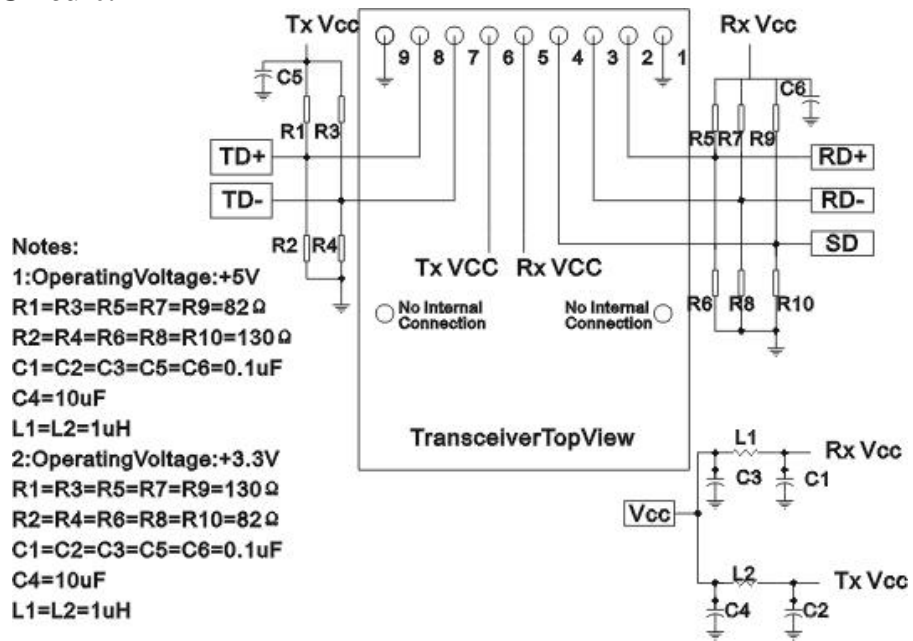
Tx Vcc

9 8 7 6 5 4 3 2 1

Rx Vcc

C5

C6

R1 R3

R5 R7 R9

TD+

RD+

TD-

RD-

SD

Notes:
1:OperatingVoltage:+5V
R1=R3=R5=R7=R9=82Ω
R2=R4=R6=R8=R10=130Ω
C1=C2=C3=C5=C6=0.1uF
C4=10uF
L1=L2=1uH
2:OperatingVoltage:+3.3V
R1=R3=R5=R7=R9=130Ω
R2=R4=R6=R8=R10=82Ω
C1=C2=C3=C5=C6=0.1uF
C4=10uF
L1=L2=1uH

R2 R4

Tx VCC Rx VCC

No Internal Connection

No Internal Connection

R6 R8 R10

TransceiverTopView

L1

Rx Vcc

C3 C1

Vcc

L2

Tx Vcc

C4 C2